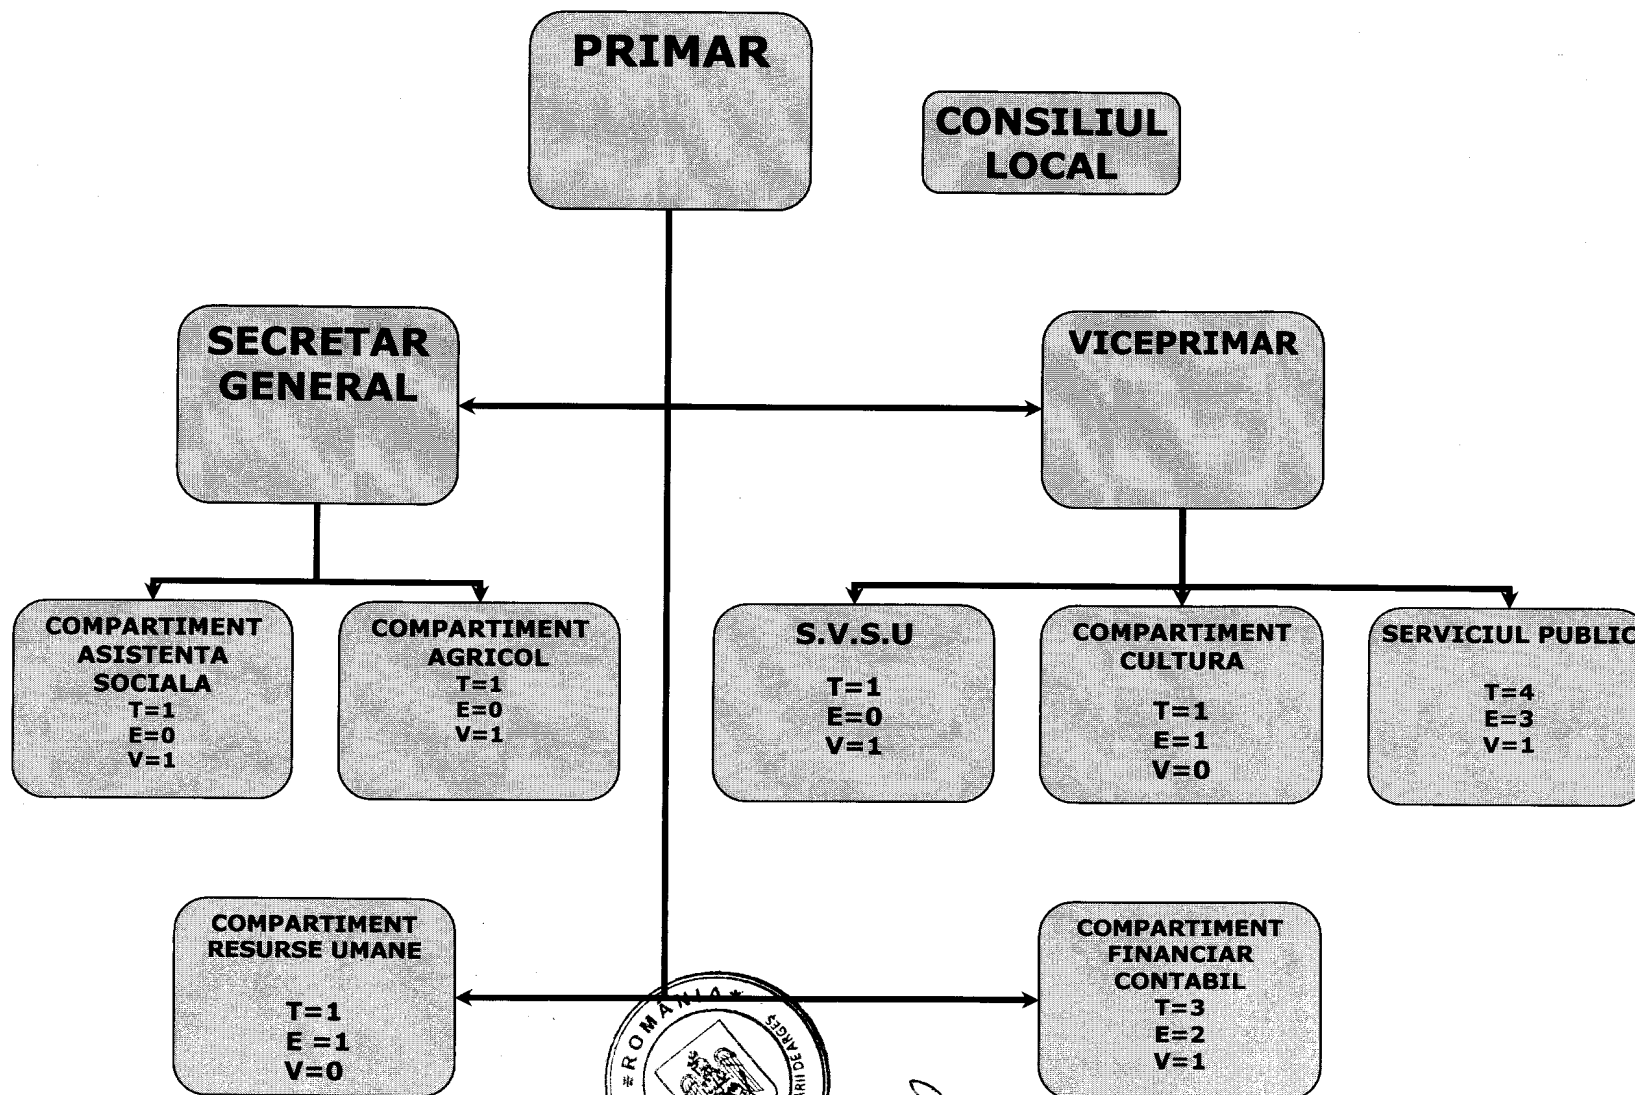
PRIMAR

CONSILIUL LOCAL

SECRETAR GENERAL

VICEPRIMAR

COMPARTIMENT ASISTENTA SOCIALA
T=1
E=0
V=1

COMPARTIMENT AGRICOL
T=1
E=0
V=1

S.V.S.U
T=1
E=0
V=1

COMPARTIMENT CULTURA
T=1
E=1
V=0

SERVICIUL PUBLIC
T=4
E=3
V=1

COMPARTIMENT RESURSE UMANE
T=1
E =1
V=0

COMPARTIMENT FINANCIAR CONTABIL
T=3
E=2
V=1

ROMANIA
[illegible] ARGES